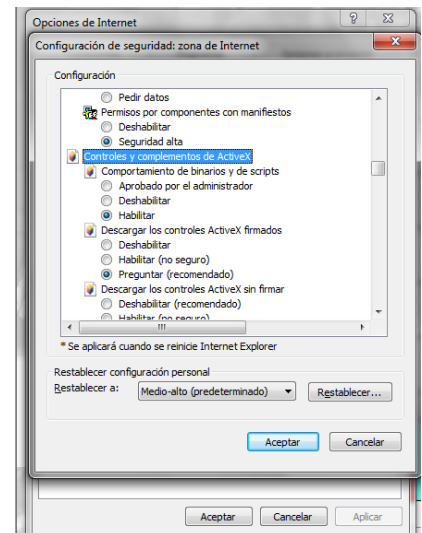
Opciones de Internet

Configuración de seguridad: zona de Internet

Configuración

Pedir datos
Permisos por componentes con manifiestos
Deshabilitar
Seguridad alta
Controles y complementos de ActiveX
Comportamiento de binarios y de scripts
Aprobado por el administrador
Deshabilitar
Habilitar
Descargar los controles ActiveX firmados
Deshabilitar
Habilitar (no seguro)
Preguntar (recomendado)
Descargar los controles ActiveX sin firmar
Deshabilitar (recomendado)
Habilitar (no seguro)

*Se aplicará cuando se reinicie Internet Explorer

Restablecer configuración personal
Restablecer a: Medio-alto (predeterminado)
Restablecer...

Aceptar
Cancelar

Aceptar
Cancelar
Aplicar